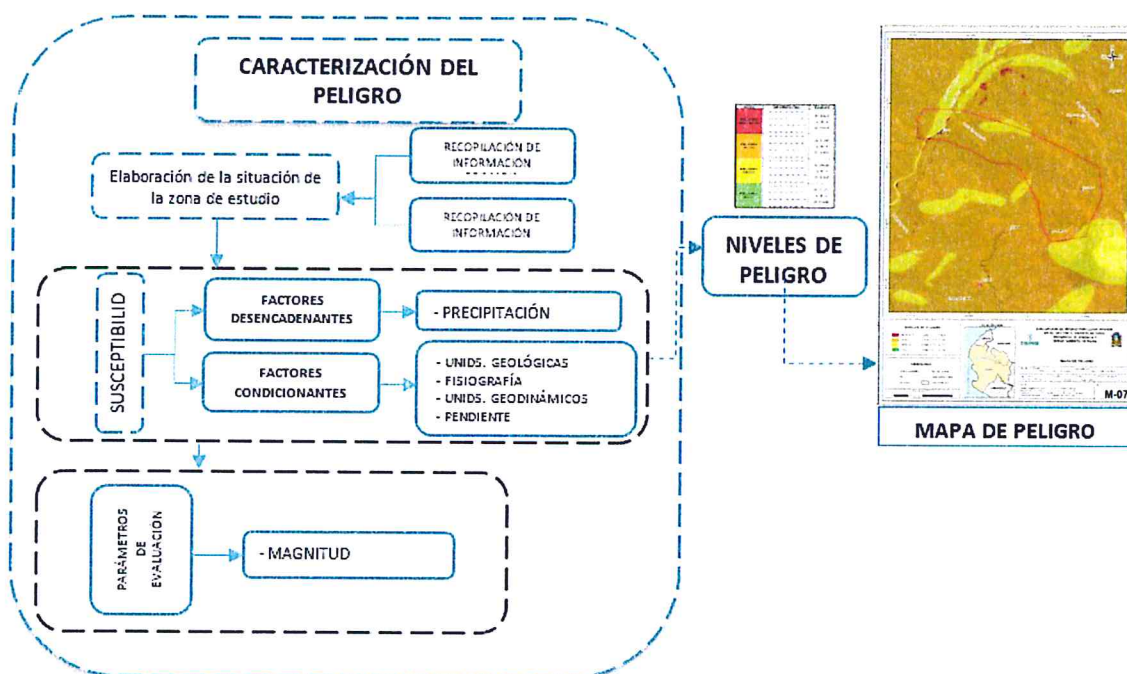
CARACTERIZACIÓN DEL PELIGRO

RECOPILACIÓN DE INFORMACIÓN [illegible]

Elaboración de la situación de la zona de estudio

RECOPILACIÓN DE INFORMACIÓN

SUSCEPTIBILID

FACTORES DESENCADENANTES

- PRECIPITACIÓN

FACTORES CONDICIONANTES

- UNIDS. GEOLÓGICAS
- FISIOGRAFÍA
- UNIDS. GEODINÁMICOS
- PENDIENTE

PARÁMETROS DE EVALUACIÓN

- MAGNITUD

NIVELES DE PELIGRO

M-07

MAPA DE PELIGRO